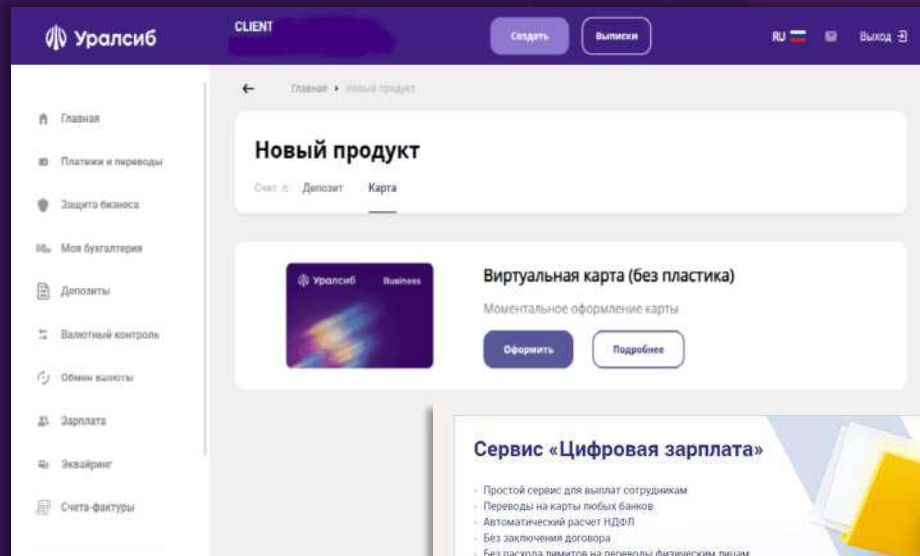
Уралсиб

CLIENT

Создать

Выписки

RU

Выход

Главная

Платежи и переводы

Защита бизнеса

Моя бухгалтерия

Депозиты

Валютный контроль

Обмен валюты

Зарплата

Эквайринг

Счета-фактуры

Главная • Новый продукт

Новый продукт

Счет Депозит Карта

Уралсиб Business

Виртуальная карта (без пластика)

Моментальное оформление карты

Оформить

Подробнее

Сервис «Цифровая зарплата»

- Простой сервис для выплат сотрудникам
- Переводы на карты любых банков
- Автоматический расчет НДФЛ
- Без заключения договора
- Без расхода лимитов на переводы физическим лицам